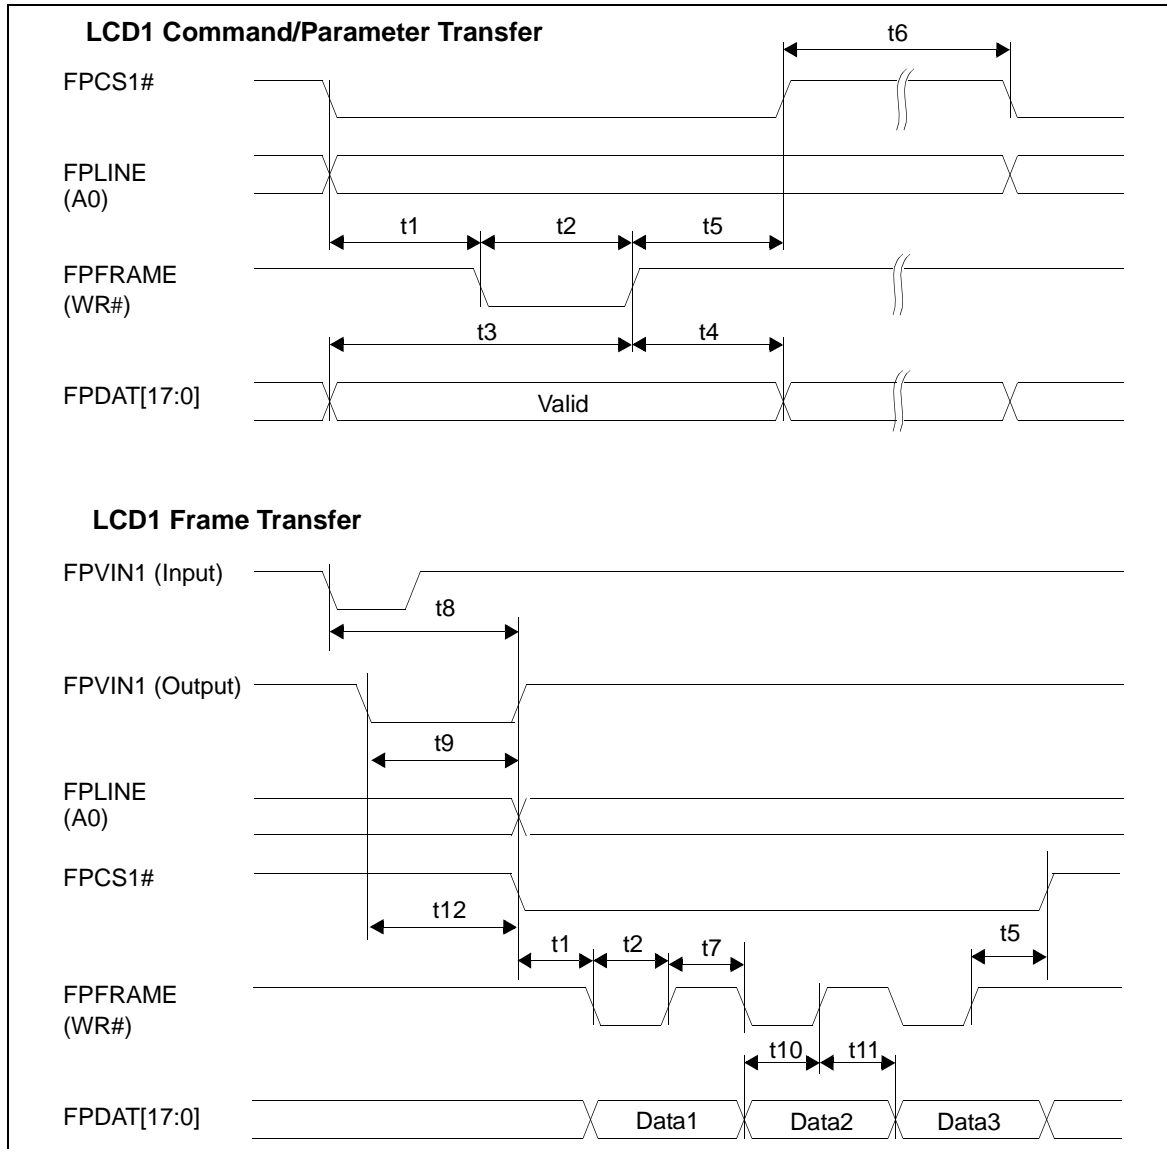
LCD1 Command/Parameter Transfer

t6

FPCS1#

FPLINE
(A0)

t1 t2 t5

FPFRAME
(WR#)

t3 t4

FPDAT[17:0]

Valid

LCD1 Frame Transfer

FPVIN1 (Input)

t8

FPVIN1 (Output)

t9

FPLINE
(A0)

FPCS1#

t12

t1 t2 t7

t5

FPFRAME
(WR#)

t10 t11

FPDAT[17:0]

Data1 Data2 Data3